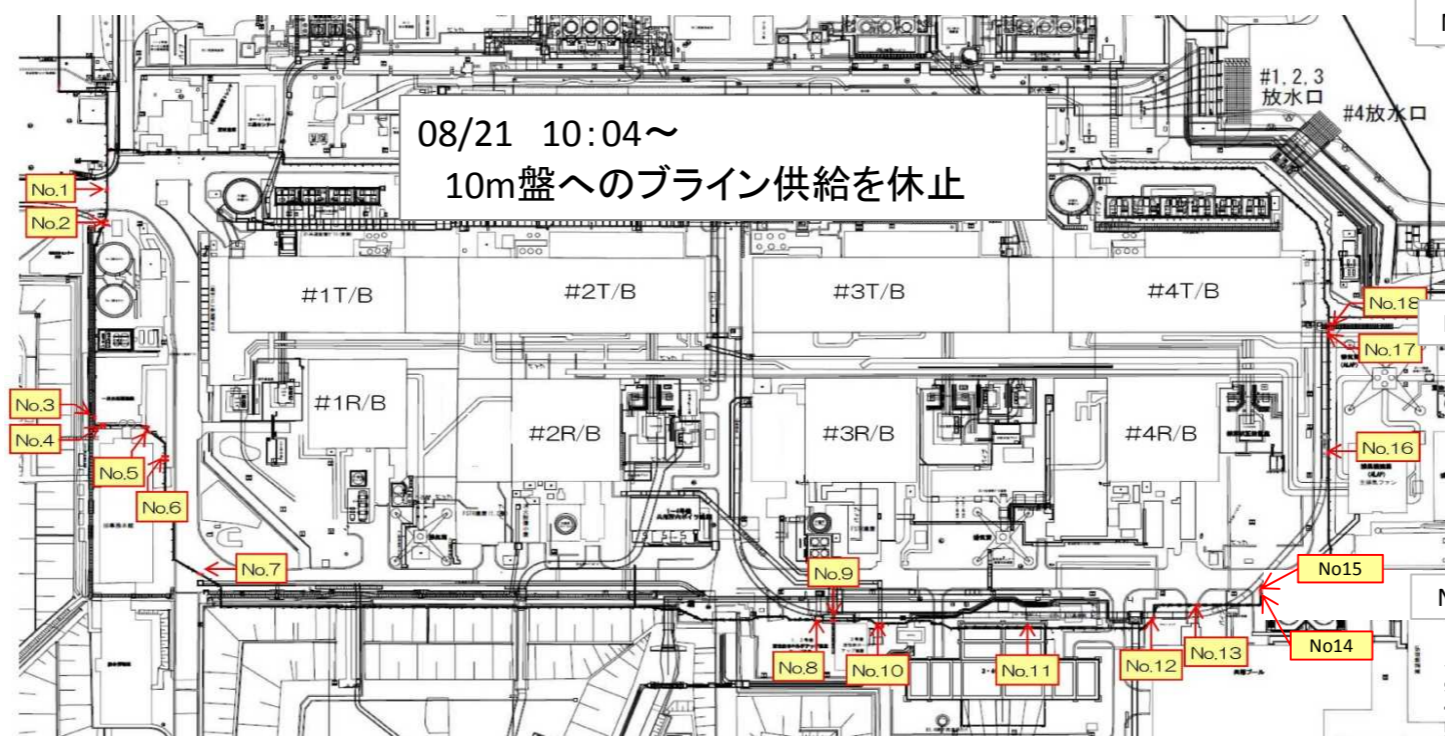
08/21 10:04～
10m盤へのブライン供給を休止

#1, 2, 3
放水口

#4放水口

No.1
No.2
#1T/B
#2T/B
#3T/B
#4T/B
No.18
No.17
No.3
No.4
#1R/B
#2R/B
#3R/B
#4R/B
No.16
No.5
No.6
No.7
No.9
No15
No14
No.8
No.10
No.11
No.12
No.13